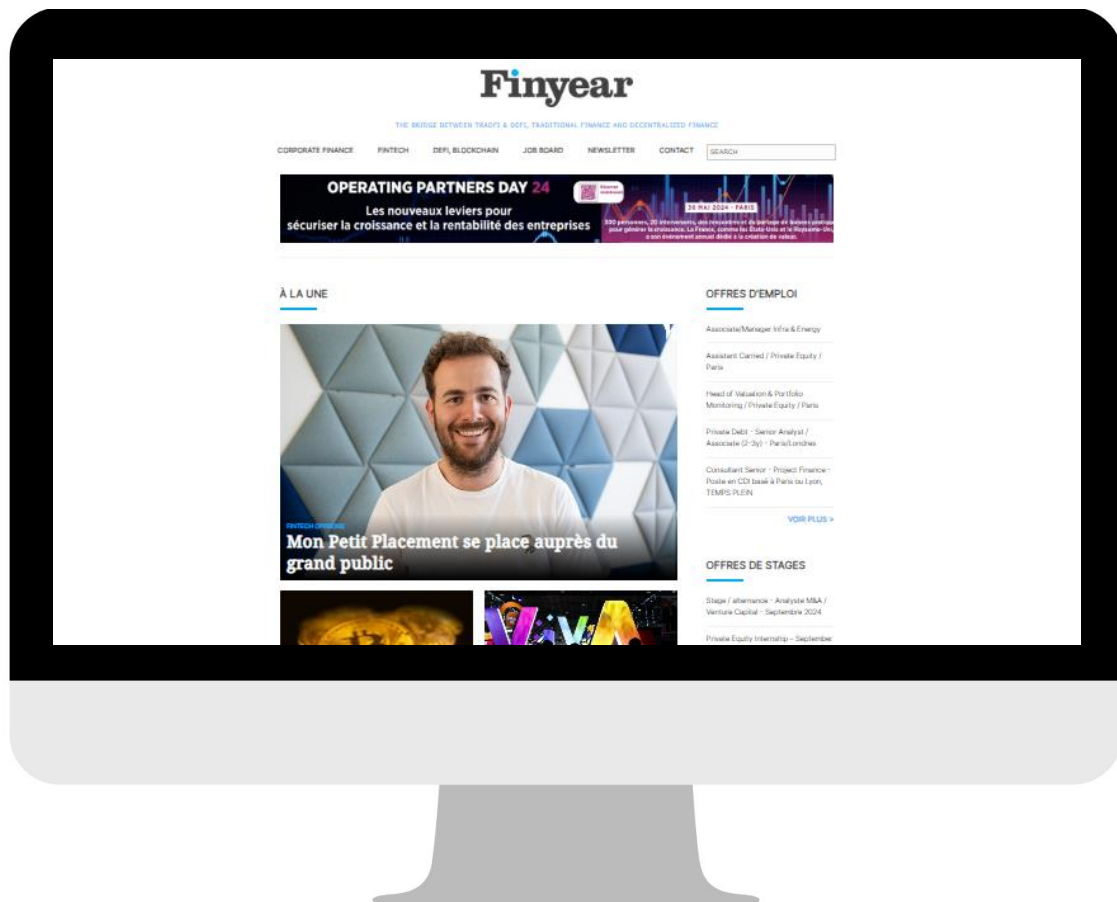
Finyear

THE BRIDGE BETWEEN TRADFI & DEFI, TRADITIONAL FINANCE AND DECENTRALIZED FINANCE

CORPORATE FINANCE FINTECH DEFI, BLOCKCHAIN JOB BOARD NEWSLETTER CONTACT SEARCH

OPERATING PARTNERS DAY 24

Les nouveaux leviers pour sécuriser la croissance et la rentabilité des entreprises

30 MAI 2024 · PARIS

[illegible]

À LA UNE

FINTECH OPINIONS

Mon Petit Placement se place auprès du grand public

OFFRES D'EMPLOI

Associate/Manager Infra & Energy

Assistant Carried / Private Equity / Paris

Head of Valuation & Portfolio Monitoring / Private Equity / Paris

Private Debt - Senior Analyst / Associate (2-3y) - Paris/Londres

Consultant Senior - Project Finance - Poste en CDI basé à Paris ou Lyon, TEMPS PLEIN

VOIR PLUS >

OFFRES DE STAGES

Stage / alternance - Analyste M&A / Venture Capital - Septembre 2024

Private Equity Internship - September